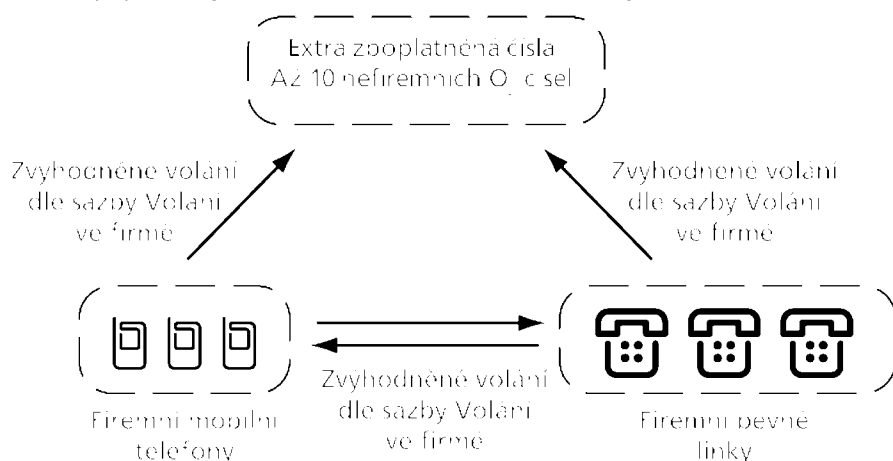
Extra zvoplatněná čísla
Až 10 nefiremních O2 čísel

Zvýhodněné volání dle sazby Volání ve firmě

Zvýhodněné volání dle sazby Volání ve firmě

Zvýhodněné volání dle sazby Volání ve firmě

Firemní mobilní telefony

Firemní pevné linky